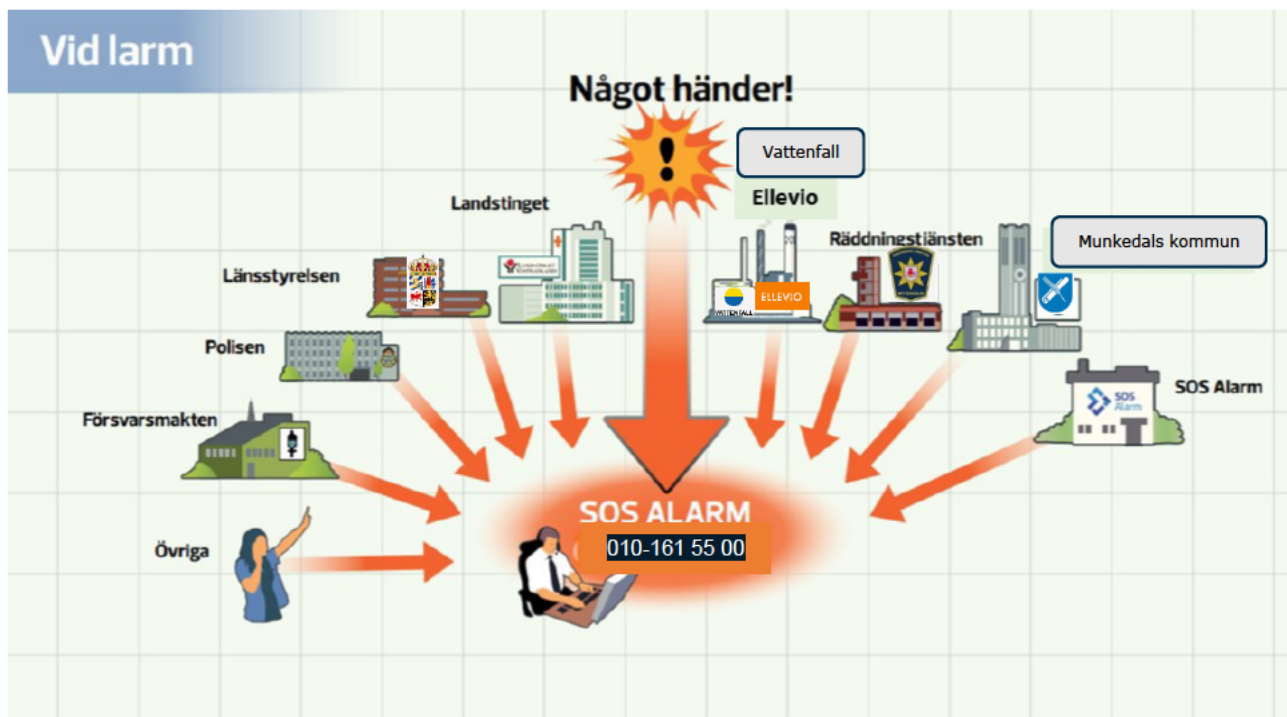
Vid larm

Något händer!

Vattenfall

Ellevio

Landstinget

Räddningstjänsten

Munkedals kommun

Länsstyrelsen

VATTENFALL

ELLEVIO

Polisen

SOS Alarm

SOS Alarm

Försvarsmakten

SOS ALARM

010-161 55 00

Övriga